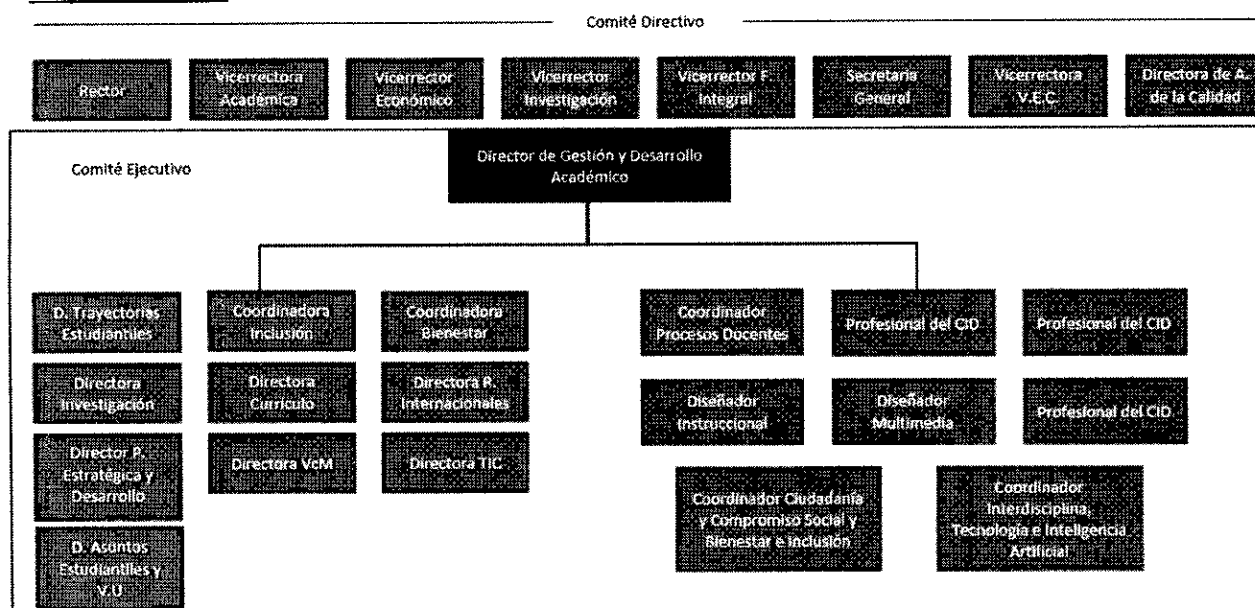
Comité Directivo

Rector

Vicerrectora Académica

Vicerrector Económico

Vicerrector Investigación

Vicerrector F. Integral

Secretaría General

Vicerrectora V.E.C.

Directora de A. de la Calidad

Comité Ejecutivo

Director de Gestión y Desarrollo Académico

D. Trayectorias Estudiantiles

Directora Investigación

Director P. Estratégica y Desarrollo

D. Asuntos Estudiantiles y V.U

Coordinadora Inclusión

Directora Currículo

Directora VcM

Coordinadora Bienestar

Directora R. Internacionales

Directora TIC

Coordinador Procesos Docentes

Profesional del CID

Profesional del CID

Diseñador Instruccional

Diseñador Multimedia

Profesional del CID

Coordinador Ciudadanía y Compromiso Social y Bienestar e Inclusión

Coordinador Interdisciplina, Tecnología e Inteligencia Artificial